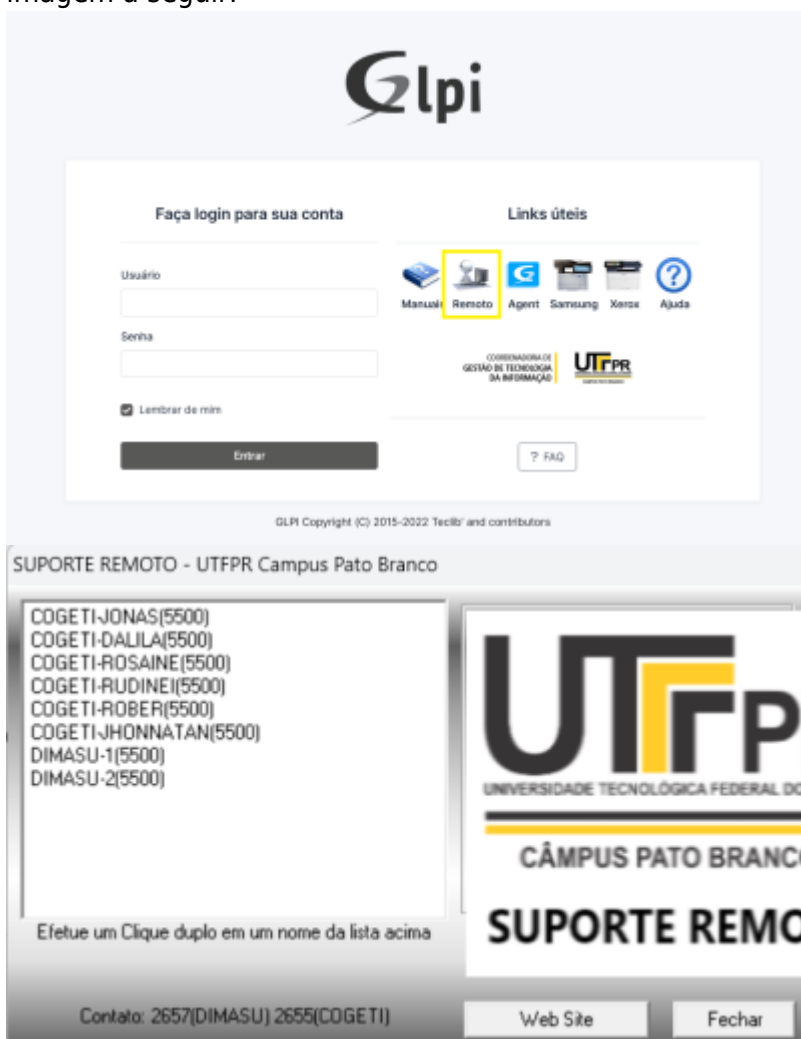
imagem a seguir:

Glpi

Faça login para sua conta

Usuário

Senha

Lembrar de mim

Entrar

Links úteis

Manuais Remoto Agent Samsung Xerox Ajuda

COORDENADORIA DE GESTÃO DE TECNOLOGIA DA INFORMAÇÃO

UTFPR

? FAQ

GLPI Copyright (C) 2015-2022 Teclib' and contributors

SUPORTE REMOTO - UTFPR Campus Pato Branco

COGETI-JONAS(5500)
COGETI-DALILA(5500)
COGETI-ROSAINE(5500)
COGETI-RUDINEI(5500)
COGETI-ROBER(5500)
COGETI-JHONNATAN(5500)
DIMASU-1(5500)
DIMASU-2(5500)

Efetue um Clique duplo em um nome da lista acima

UTFPR
UNIVERSIDADE TECNOLÓGICA FEDERAL DO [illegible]
CÂMPUS PATO BRANC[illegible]
SUPORTE REMO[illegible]

Contato: 2657(DIMASU) 2655(COGETI)

Web Site

Fechar